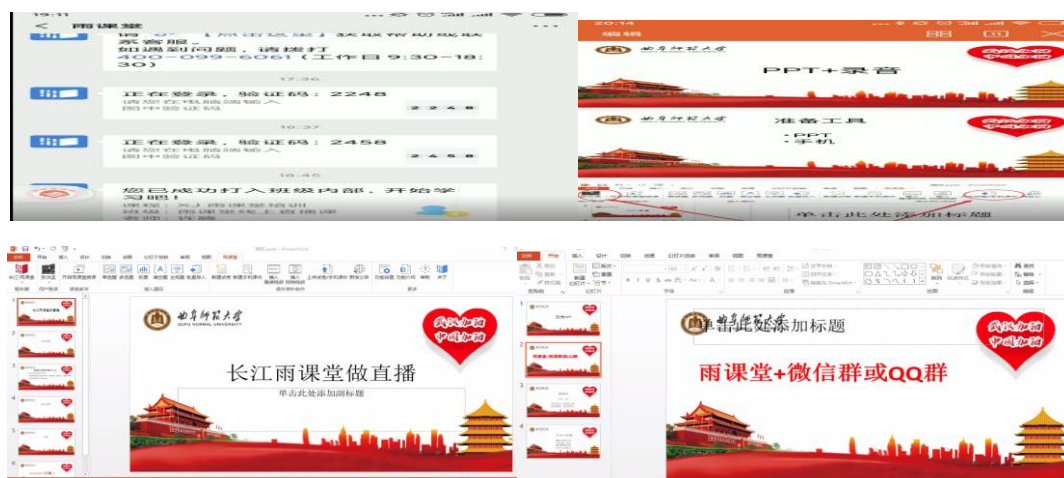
19:11

雨课堂

系客服，
如遇到问题，请拨打
400-099-6061（工作日 9:30-18:30）

17:36

正在登录，验证码：2248
请您在电脑端输入
图中验证码
2 2 4 8

19:37

正在登录，验证码：2458
请您在电脑端输入
图中验证码
2 4 5 8

19:45

您已成功打入班级内部，开始学习吧！

20:14

曲阜师范大学

PPT+录音

武汉加油
中国加油

曲阜师范大学

准备工具
• PPT
• 手机

单击此处添加标题

曲阜师范大学
QUFU NORMAL UNIVERSITY

武汉加油
中国加油

长江雨课堂做直播

单击此处添加副标题

曲阜师范大学

单击此处添加标题

武汉加油
中国加油

雨课堂+微信群或QQ群